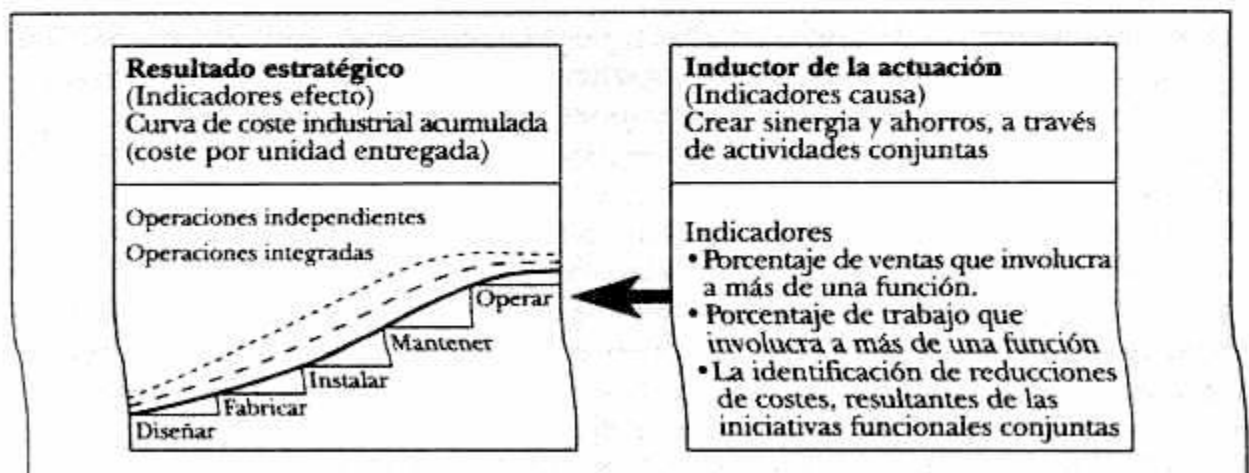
**Resultado estratégico**
(Indicadores efecto)
Curva de coste industrial acumulada (coste por unidad entregada)

Operaciones independientes

Operaciones integradas

Operar

Mantener

Instalar

Fabricar

Diseñar

**Inductor de la actuación**
(Indicadores causa)
Crear sinergia y ahorros, a través de actividades conjuntas

Indicadores
• Porcentaje de ventas que involucra a más de una función.
• Porcentaje de trabajo que involucra a más de una función
• La identificación de reducciones de costes, resultantes de las iniciativas funcionales conjuntas